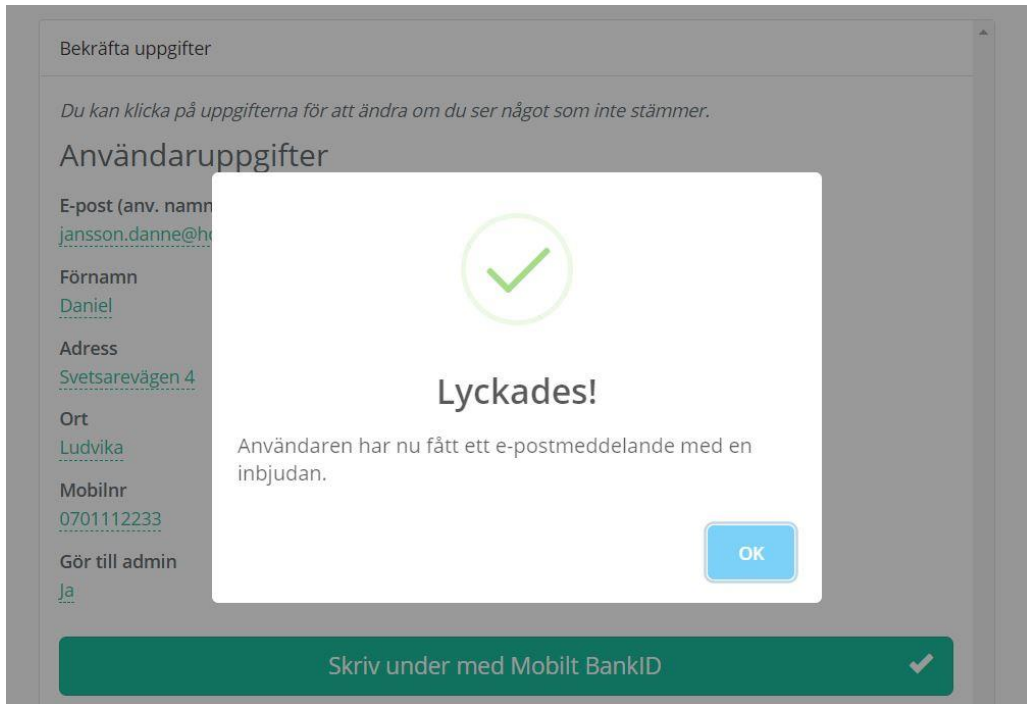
Bekräfta uppgifter

Du kan klicka på uppgifterna för att ändra om du ser något som inte stämmer.

Användaruppgifter

E-post (anv. namn

jansson.danne@ho

Förnamn

Daniel

Adress

Svetsarevägen 4

Ort

Ludvika

Mobilnr

0701112233

Gör till admin

Ja

Lyckades!

Användaren har nu fått ett e-postmeddelande med en inbjudan.

OK

Skriv under med Mobilt BankID